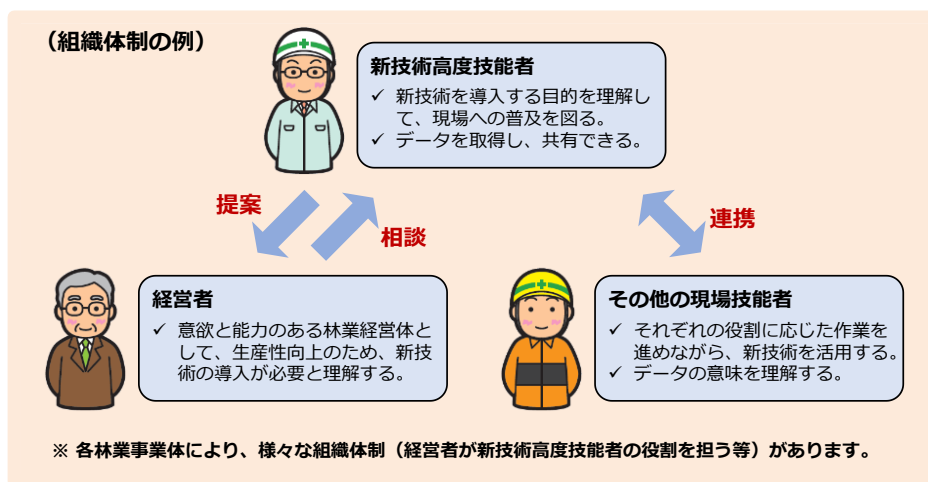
（組織体制の例）

新技術高度技能者
✓ 新技術を導入する目的を理解して、現場への普及を図る。
✓ データを取得し、共有できる。

提案

相談

連携

経営者
✓ 意欲と能力のある林業経営体として、生産性向上のため、新技術の導入が必要と理解する。

その他の現場技能者
✓ それぞれの役割に応じた作業を進めながら、新技術を活用する。
✓ データの意味を理解する。

※ 各林業事業体により、様々な組織体制（経営者が新技術高度技能者の役割を担う等）があります。